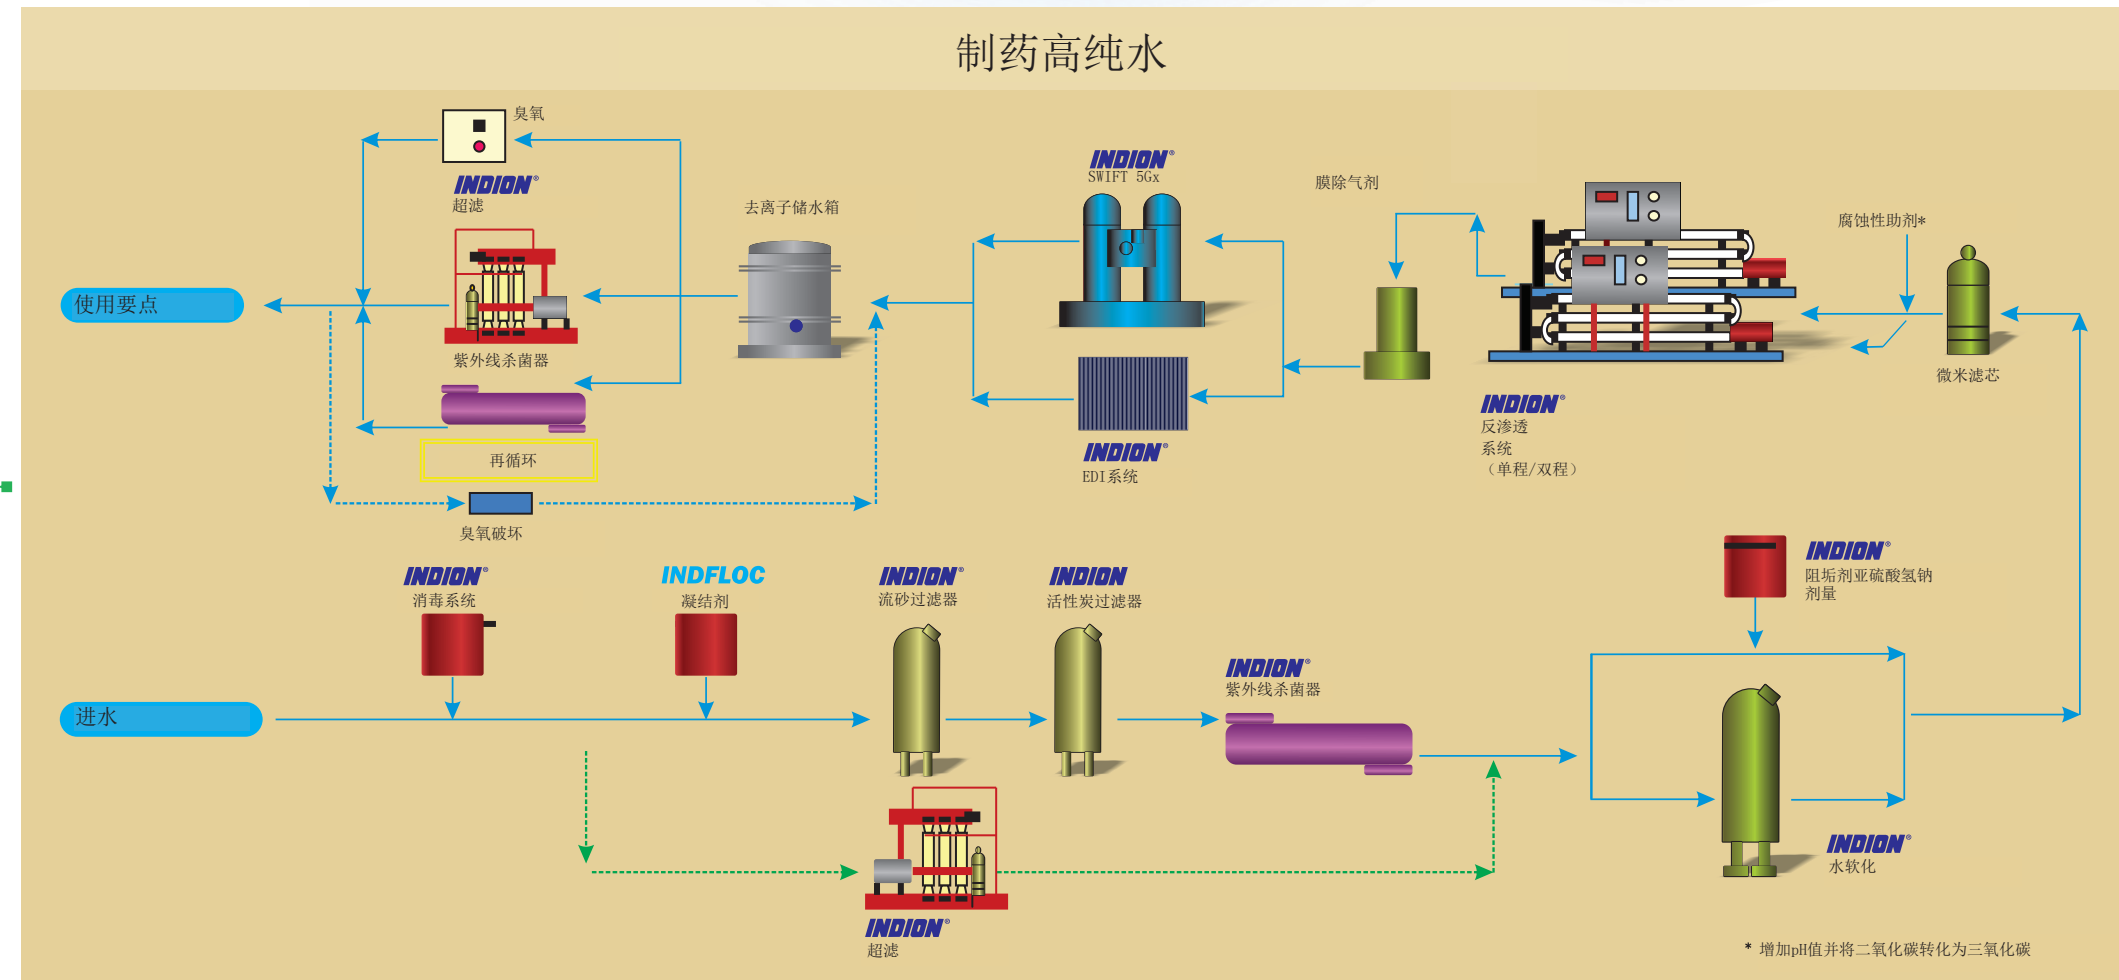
制药高纯水

臭氧

INDION®
超滤

紫外线杀菌器

再循环

臭氧破坏

使用要点

去离子储水箱

INDION®
SWIFT 5Gx

INDION®
EDI系统

膜除气剂

INDION®
反渗透
系统
（单程/双程）

腐蚀性助剂*

微米滤芯

INDION®
消毒系统

INDFLOC
凝结剂

INDION®
流砂过滤器

INDION
活性炭过滤器

INDION®
紫外线杀菌器

INDION®
阻垢剂亚硫酸氢钠
剂量

进水

INDION®
超滤

INDION®
水软化

* 增加pH值并将二氧化碳转化为三氧化碳